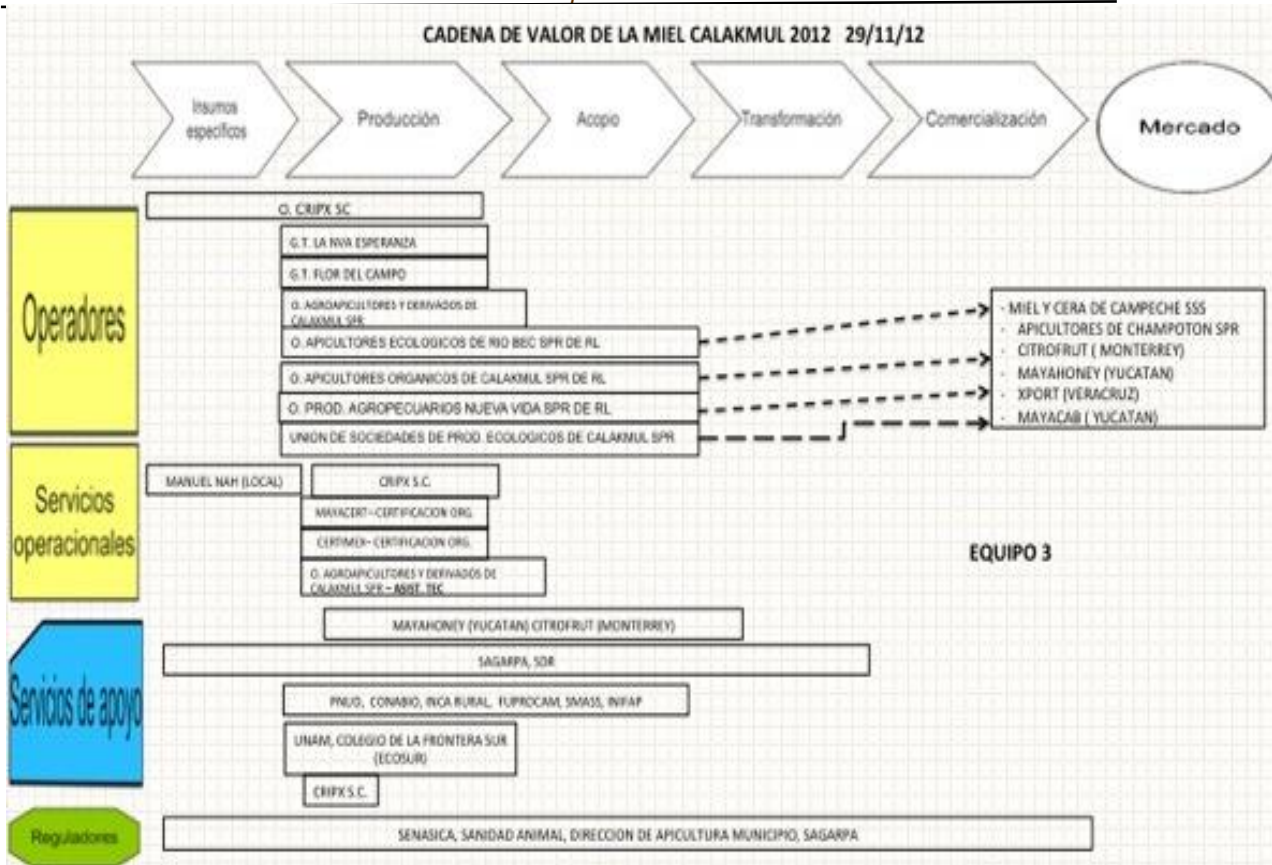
CADENA DE VALOR DE LA MIEL CALAKMUL 2012 29/11/12

Insumos específicos

Producción

Acopio

Transformación

Comercialización

Mercado

Operadores

O. CRIPX SC

G.T. LA NVA ESPERANZA

G.T. FLOR DEL CAMPO

O. AGROAPICULTORES Y DERIVADOS DE CALAKMUL SPR

O. APICULTORES ECOLOGICOS DE RIO BEC SPR DE RL

O. APICULTORES ORGANICOS DE CALAKMUL SPR DE RL

O. PROD. AGROPECUARIOS NUEVA VIDA SPR DE RL

UNION DE SOCIEDADES DE PROD. ECOLOGICOS DE CALAKMUL SPR

- MIEL Y CERA DE CAMPECHE SSS
- APICULTORES DE CHAMPOTON SPR
- CITROFRUT ( MONTERREY)
- MAYAHONEY (YUCATAN)
- XPORT (VERACRUZ)
- MAYACAB ( YUCATAN)

Servicios operacionales

MANUEL NAH (LOCAL)

CRIPX S.C.

MAYACERT – CERTIFICACION ORG.

CERTIMEX – CERTIFICACION ORG.

O. AGROAPICULTORES Y DERIVADOS DE CALAKMUL SPR – ASIST. TEC

EQUIPO 3

Servicios de apoyo

MAYAHONEY (YUCATAN) CITROFRUT (MONTERREY)

SAGARPA, SDR

PNUD, CONABIO, INCA RURAL, FUPROCAM, SMASS, INIFAP

UNAM, COLEGIO DE LA FRONTERA SUR (ECOSUR)

CRIPX S.C.

Reguladores

SENASICA, SANIDAD ANIMAL, DIRECCION DE APICULTURA MUNICIPIO, SAGARPA